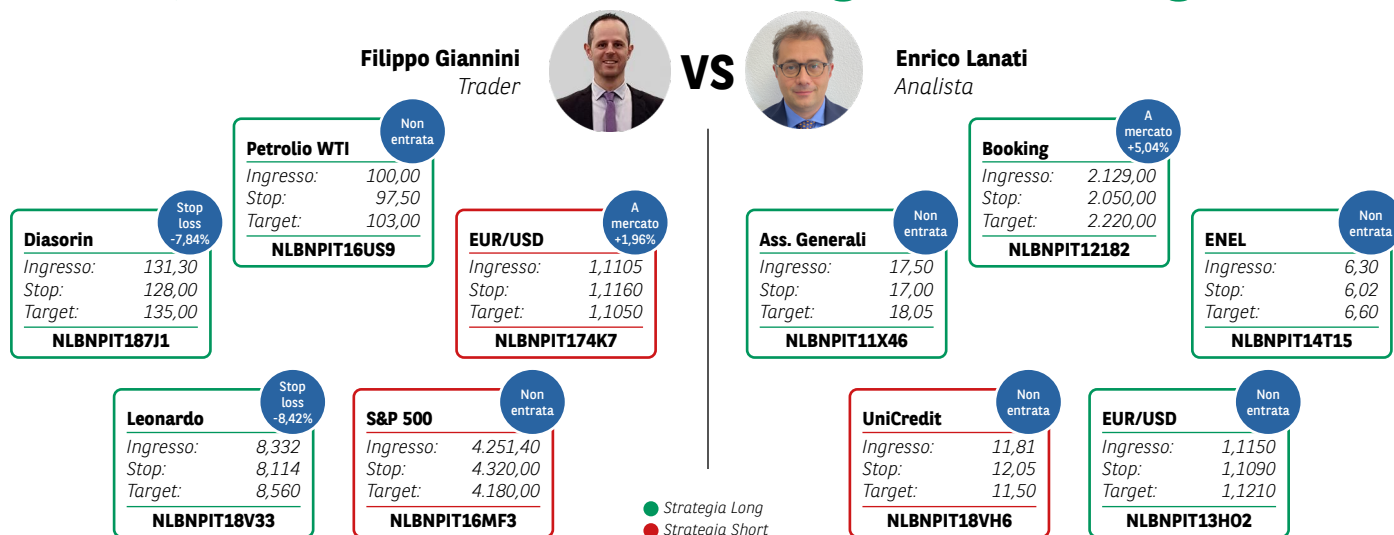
Filippo Giannini
Trader

VS

Enrico Lanati
Analista

Petrolio WTI
Non entrata
Ingresso: 100,00
Stop: 97,50
Target: 103,00
NLBNPIT16US9

Diasorin
Stop loss -7,84%
Ingresso: 131,30
Stop: 128,00
Target: 135,00
NLBNPIT187J1

EUR/USD
A mercato +1,96%
Ingresso: 1,1105
Stop: 1,1160
Target: 1,1050
NLBNPIT174K7

Leonardo
Stop loss -8,42%
Ingresso: 8,332
Stop: 8,114
Target: 8,560
NLBNPIT18V33

S&P 500
Non entrata
Ingresso: 4.251,40
Stop: 4.320,00
Target: 4.180,00
NLBNPIT16MF3

Booking
A mercato +5,04%
Ingresso: 2.129,00
Stop: 2.050,00
Target: 2.220,00
NLBNPIT12182

Ass. Generali
Non entrata
Ingresso: 17,50
Stop: 17,00
Target: 18,05
NLBNPIT11X46

ENEL
Non entrata
Ingresso: 6,30
Stop: 6,02
Target: 6,60
NLBNPIT14T15

UniCredit
Non entrata
Ingresso: 11,81
Stop: 12,05
Target: 11,50
NLBNPIT18VH6

EUR/USD
Non entrata
Ingresso: 1,1150
Stop: 1,1090
Target: 1,1210
NLBNPIT13HO2

Strategia Long
Strategia Short